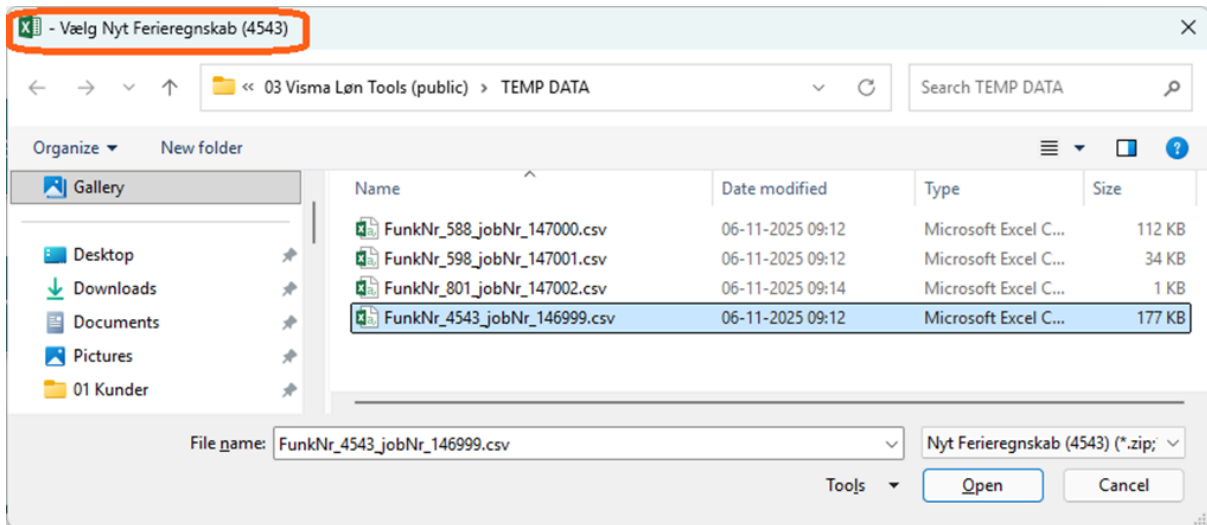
- Vælg Nyt Ferieregnskab (4543)

« 03 Visma Løn Tools (public) > TEMP DATA

Search TEMP DATA

Organize ▾ New folder

Gallery

Desktop
Downloads
Documents
Pictures
01 Kunder

| Name | Date modified | Type | Size |
|---|---|---|---|
| FunkNr_588_jobNr_147000.csv | 06-11-2025 09:12 | Microsoft Excel C... | 112 KB |
| FunkNr_598_jobNr_147001.csv | 06-11-2025 09:12 | Microsoft Excel C... | 34 KB |
| FunkNr_801_jobNr_147002.csv | 06-11-2025 09:14 | Microsoft Excel C... | 1 KB |
| FunkNr_4543_jobNr_146999.csv | 06-11-2025 09:12 | Microsoft Excel C... | 177 KB |

File name: FunkNr_4543_jobNr_146999.csv

Nyt Ferieregnskab (4543) (*.zip;

Tools ▾

Open

Cancel